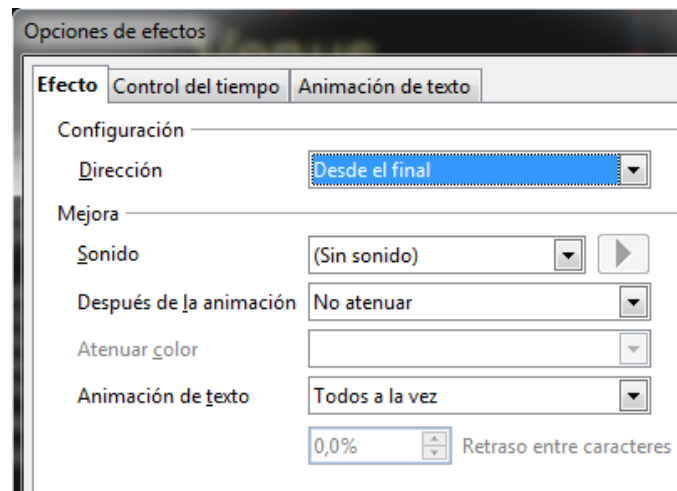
Opciones de efectos

Efecto | Control del tiempo | Animación de texto

Configuración

Dirección | Desde el final

Mejora

Sonido | (Sin sonido)

Después de la animación | No atenuar

Atenuar color

Animación de texto | Todos a la vez

0,0% | Retraso entre caracteres